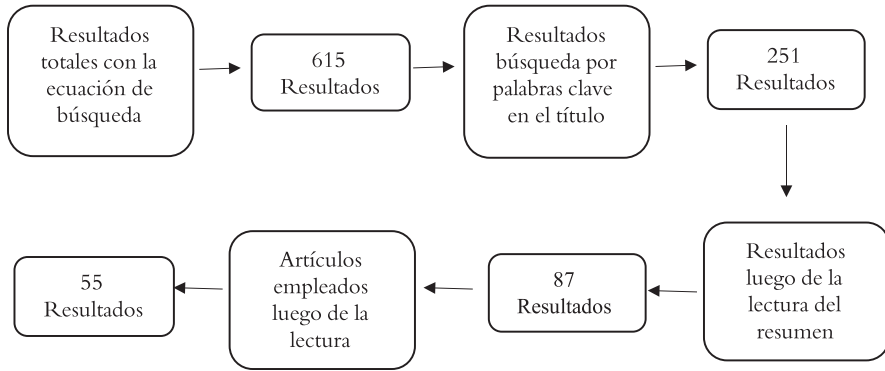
Resultados totales con la ecuación de búsqueda

615 Resultados

Resultados búsqueda por palabras clave en el título

251 Resultados

Resultados luego de la lectura del resumen

87 Resultados

Artículos empleados luego de la lectura

55 Resultados